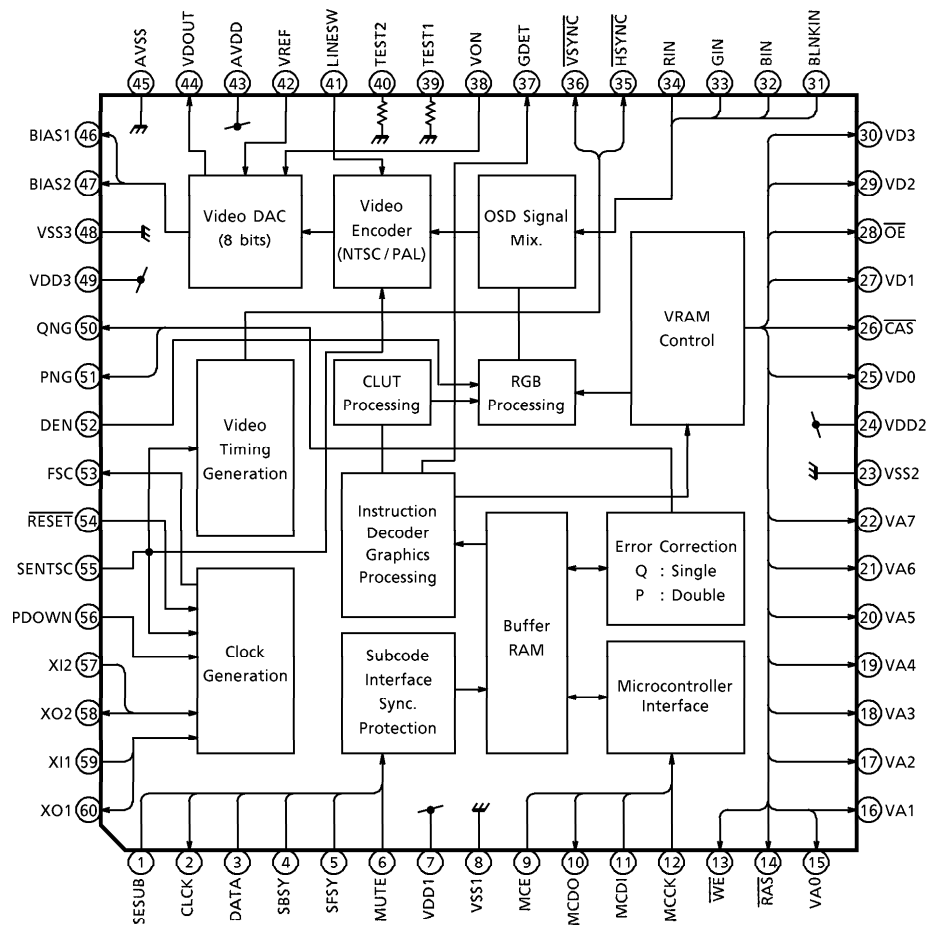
AVSS 45
VDOUT 44
AVDD 43
VREF 42
LINESW 41
TEST2 40
TEST1 39
VON 38
GDET 37
$\overline{VSYNC}$ 36
$\overline{HSYNC}$ 35
RIN 34
GIN 33
BIN 32
BLNKIN 31

BIAS1 46
BIAS2 47
VSS3 48
VDD3 49
QNG 50
PNG 51
DEN 52
FSC 53
$\overline{RESET}$ 54
SENTSC 55
PDOWN 56
XI2 57
XO2 58
XI1 59
XO1 60

30 VD3
29 VD2
28 $\overline{OE}$
27 VD1
26 $\overline{CAS}$
25 VD0
24 VDD2
23 VSS2
22 VA7
21 VA6
20 VA5
19 VA4
18 VA3
17 VA2
16 VA1

Video DAC (8 bits)

Video Encoder (NTSC / PAL)

OSD Signal Mix.

VRAM Control

CLUT Processing

RGB Processing

Video Timing Generation

Instruction Decoder Graphics Processing

Buffer RAM

Error Correction
Q : Single
P : Double

Clock Generation

Subcode Interface Sync. Protection

Microcontroller Interface

1 SESUB
2 CLCK
3 DATA
4 SBSY
5 SFSY
6 MUTE
7 VDD1
8 VSS1
9 MCE
10 MCDO
11 MCDI
12 MCCK
13 $\overline{WE}$
14 $\overline{RAS}$
15 VA0